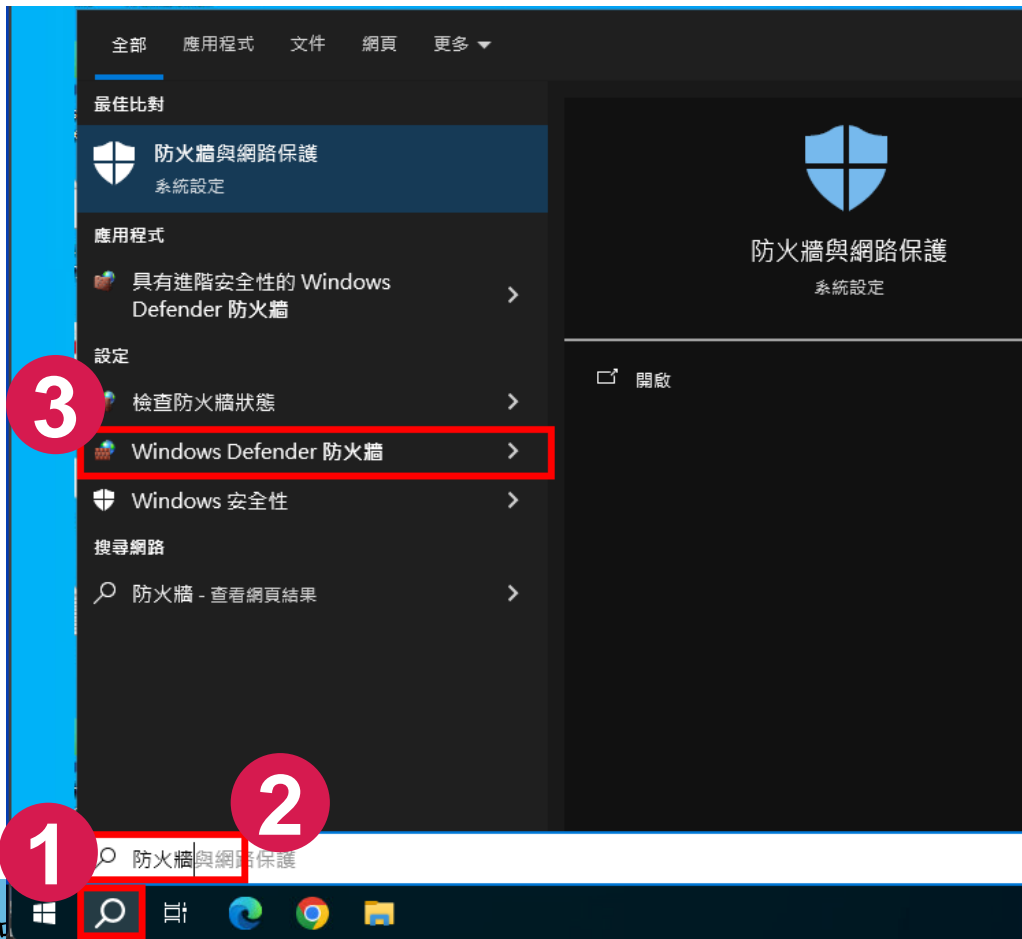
全部 應用程式 文件 網頁 更多

最佳比對

防火牆與網路保護
系統設定

應用程式

具有進階安全性的 Windows Defender 防火牆

設定

3

檢查防火牆狀態

Windows Defender 防火牆

Windows 安全性

搜尋網路

防火牆 - 查看網頁結果

防火牆與網路保護
系統設定

開啟

2

1

防火牆與網路保護